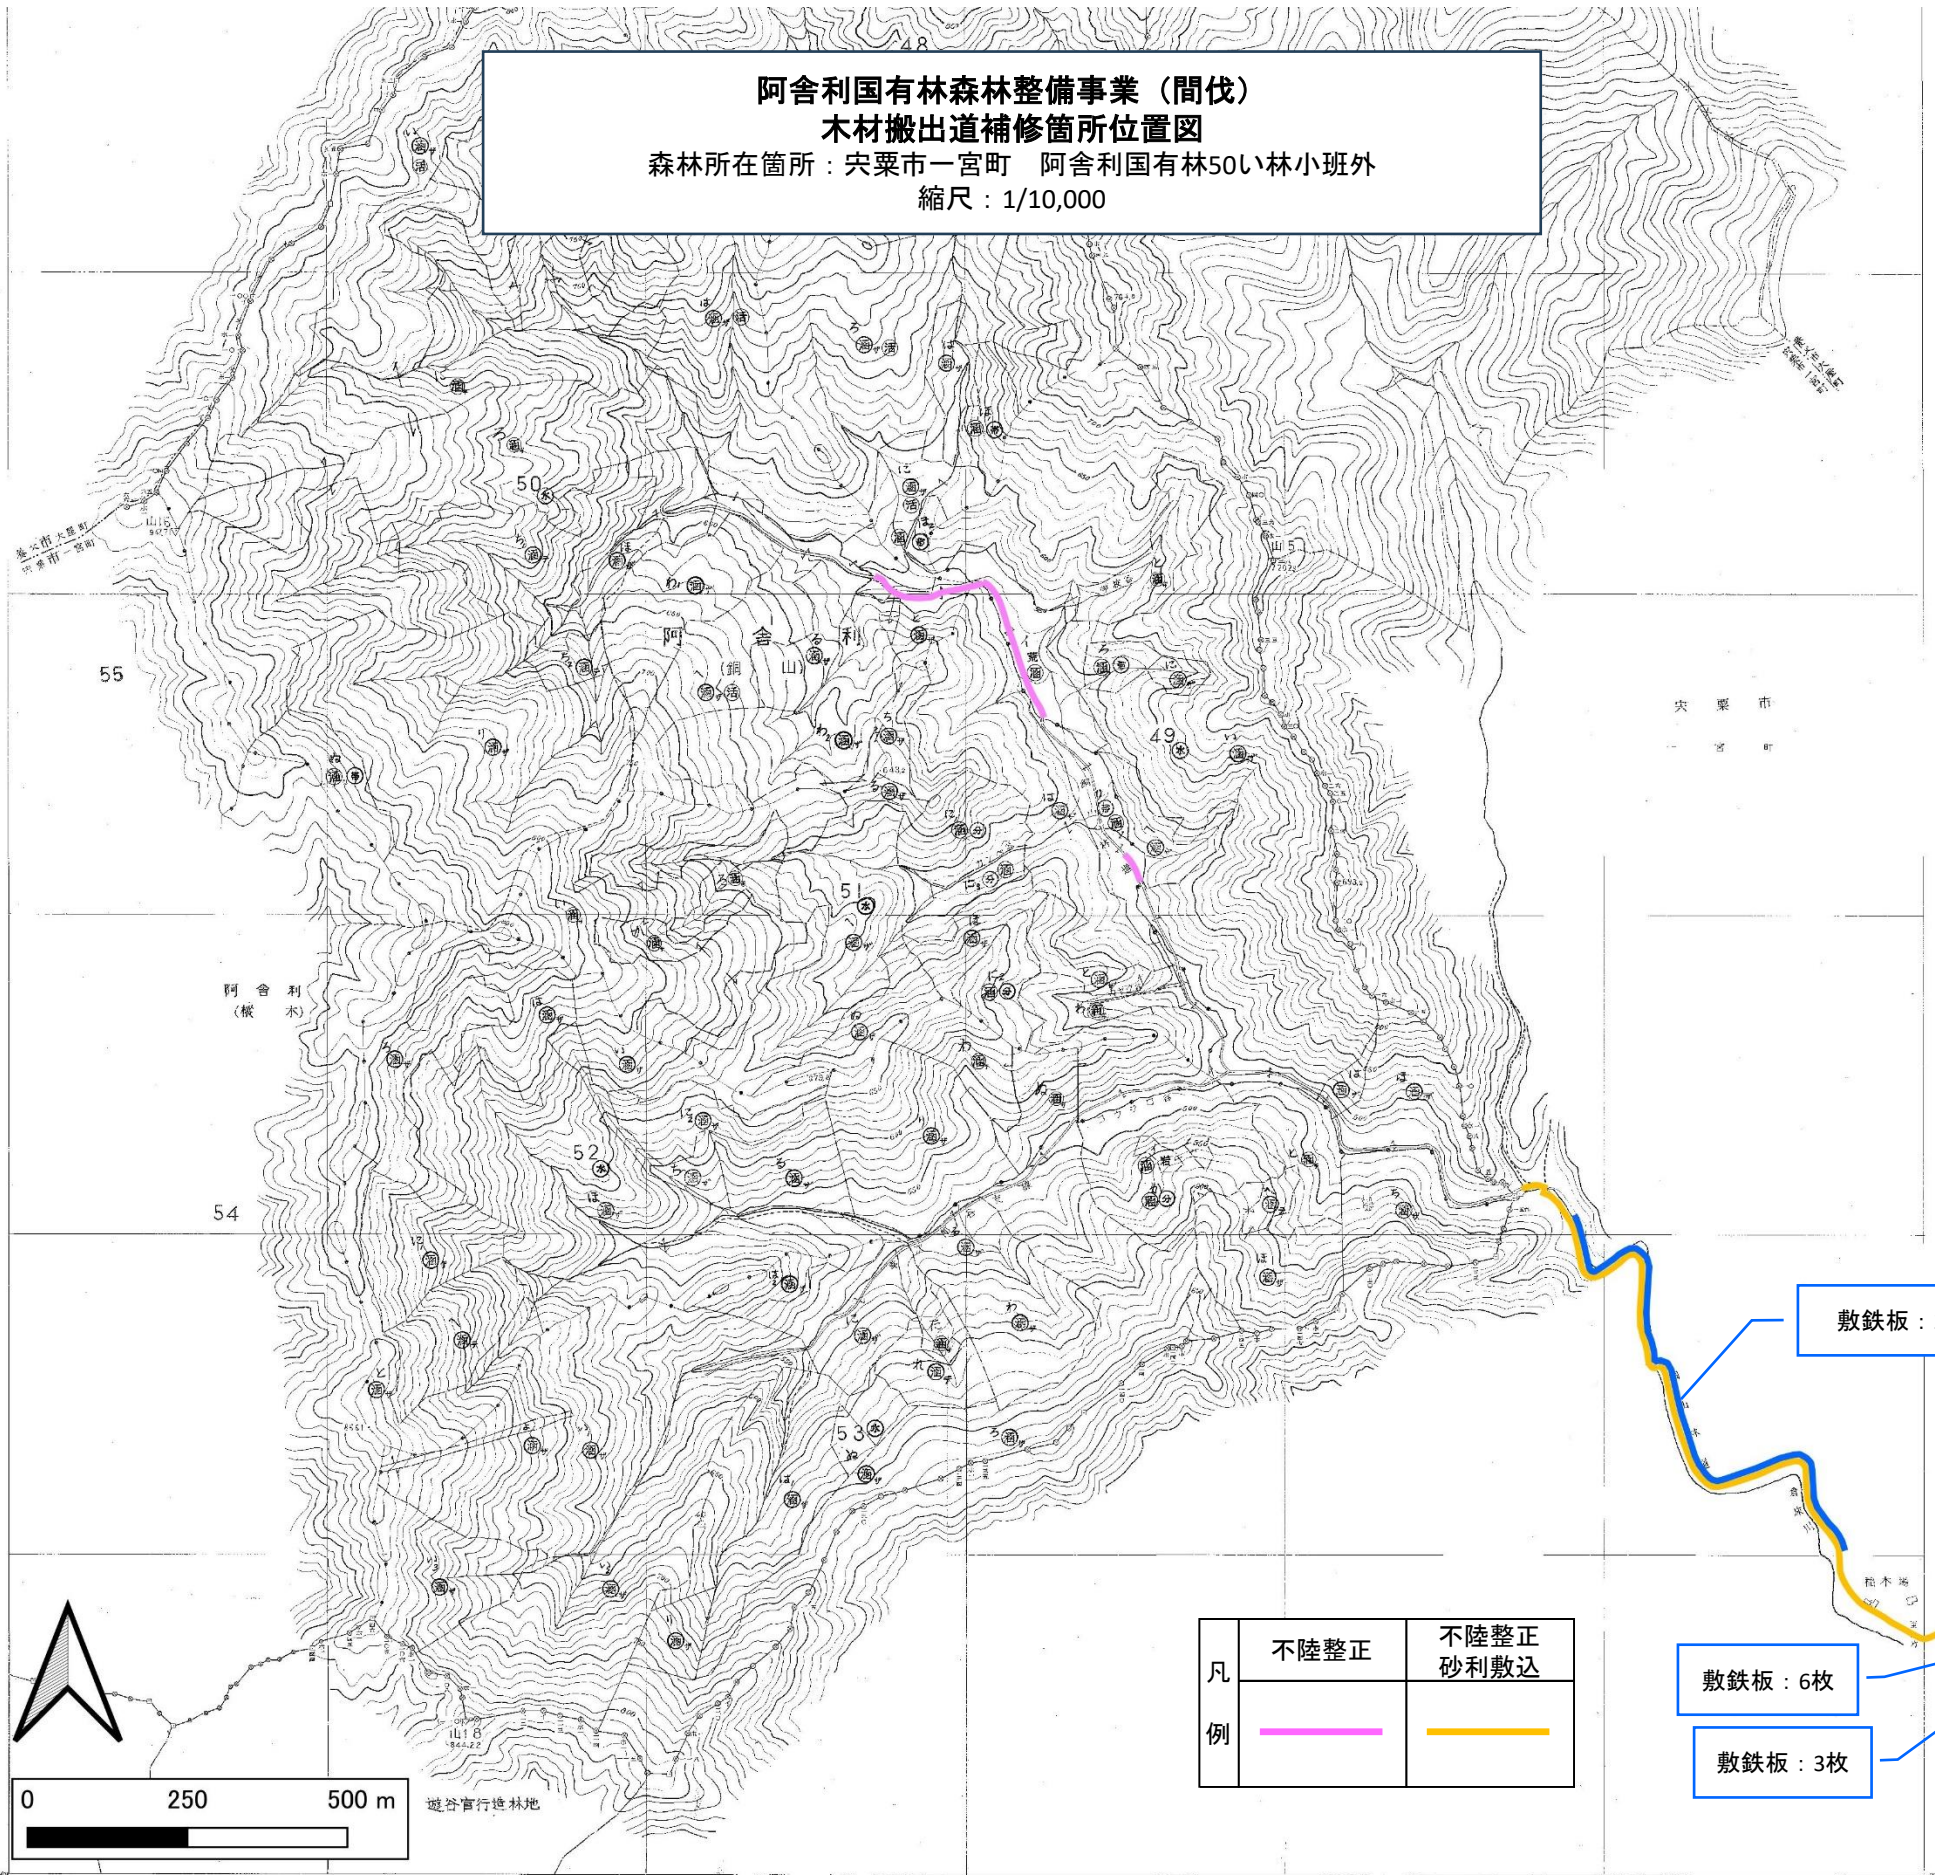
阿舎利国有林森林整備事業（間伐）
木材搬出道補修箇所位置図
森林所在箇所：宍粟市一宮町　阿舎利国有林50い林小班外
縮尺：1/10,000

48

50

55

49

51

54

52

53

阿　舎　利
（横　木）

阿　舎　利

銅　山

宍　粟　市
一　宮　町

敷鉄板：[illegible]

敷鉄板：6枚

敷鉄板：3枚

| 凡例 | 不陸整正 | 不陸整正 砂利敷込 |
|---|---|---|
| | | |

0　250　500 m

遊谷官行造林地